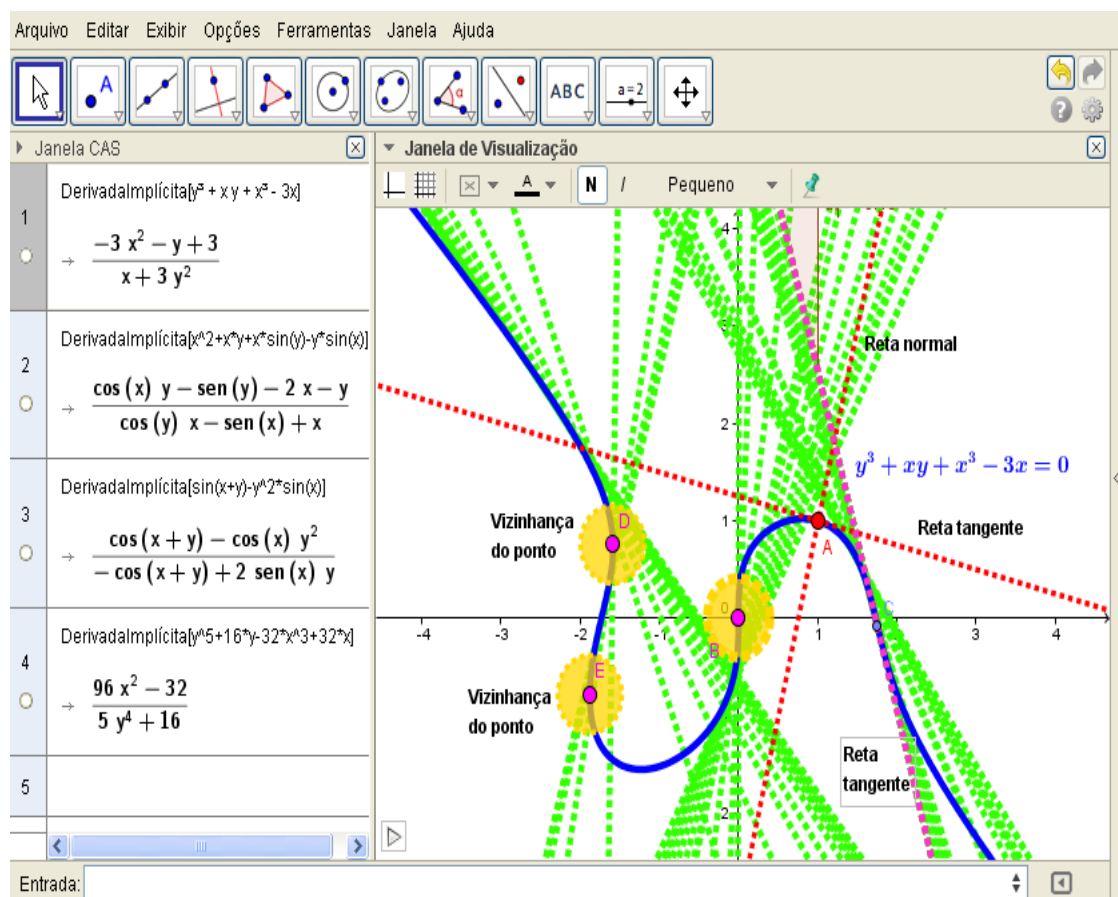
Arquivo Editar Exibir Opções Ferramentas Janela Ajuda

ABC
a=2

Janela CAS
Janela de Visualização

N I Pequeno

1
DerivadaImplícita[y³ + x y + x³ - 3x]
$\frac{-3\ x^2 - y + 3}{x + 3\ y^2}$

2
DerivadaImplícita[x^2+x*y+x*sin(y)-y*sin(x)]
$\frac{\cos(x)\ y - \text{sen}(y) - 2\ x - y}{\cos(y)\ x - \text{sen}(x) + x}$

3
DerivadaImplícita[sin(x+y)-y^2*sin(x)]
$\frac{\cos(x+y) - \cos(x)\ y^2}{-\cos(x+y) + 2\ \text{sen}(x)\ y}$

4
DerivadaImplícita[y^5+16*y-32*x^3+32*x]
$\frac{96\ x^2 - 32}{5\ y^4 + 16}$

5

Reta normal
$y^3 + xy + x^3 - 3x = 0$
Reta tangente
Vizinhança do ponto
D
A
B
C
E
Vizinhança do ponto
Reta tangente
4 3 2 1 2
-4 -3 -2 -1 0 1 2 3 4

Entrada: